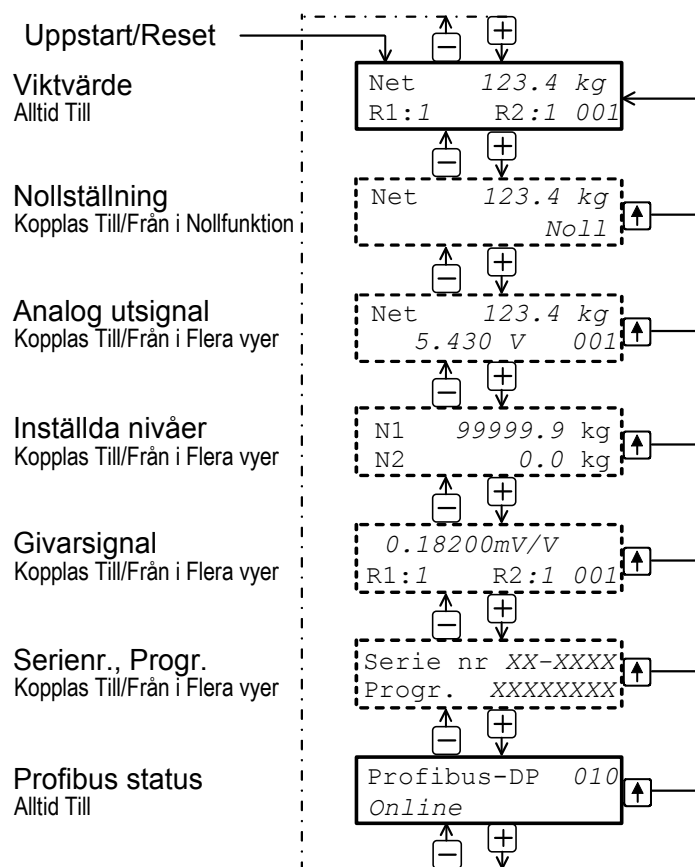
Uppstart/Reset

Viktvärde
Alltid Till

Net 123.4 kg
R1:1 R2:1 001

Nollställning
Kopplas Till/Från i Nollfunktion

Net 123.4 kg
Noll

Analog utsignal
Kopplas Till/Från i Flera vyer

Net 123.4 kg
5.430 V 001

Inställda nivåer
Kopplas Till/Från i Flera vyer

N1 99999.9 kg
N2 0.0 kg

Givarsignal
Kopplas Till/Från i Flera vyer

0.18200mV/V
R1:1 R2:1 001

Serienr., Progr.
Kopplas Till/Från i Flera vyer

Serie nr XX-XXXX
Progr. XXXXXXXX

Profibus status
Alltid Till

Profibus-DP 010
Online